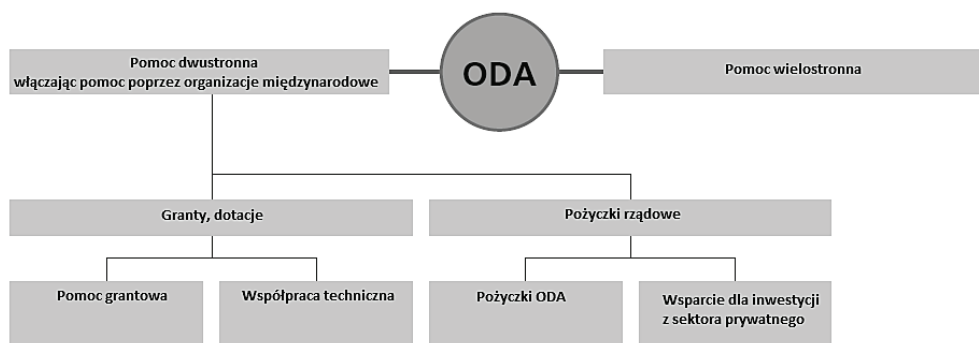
Pomoc dwustronna
włączając pomoc poprzez organizacje międzynarodowe

ODA

Pomoc wielostronna

Granty, dotacje

Pożyczki rządowe

Pomoc grantowa

Współpraca techniczna

Pożyczki ODA

Wsparcie dla inwestycji z sektora prywatnego